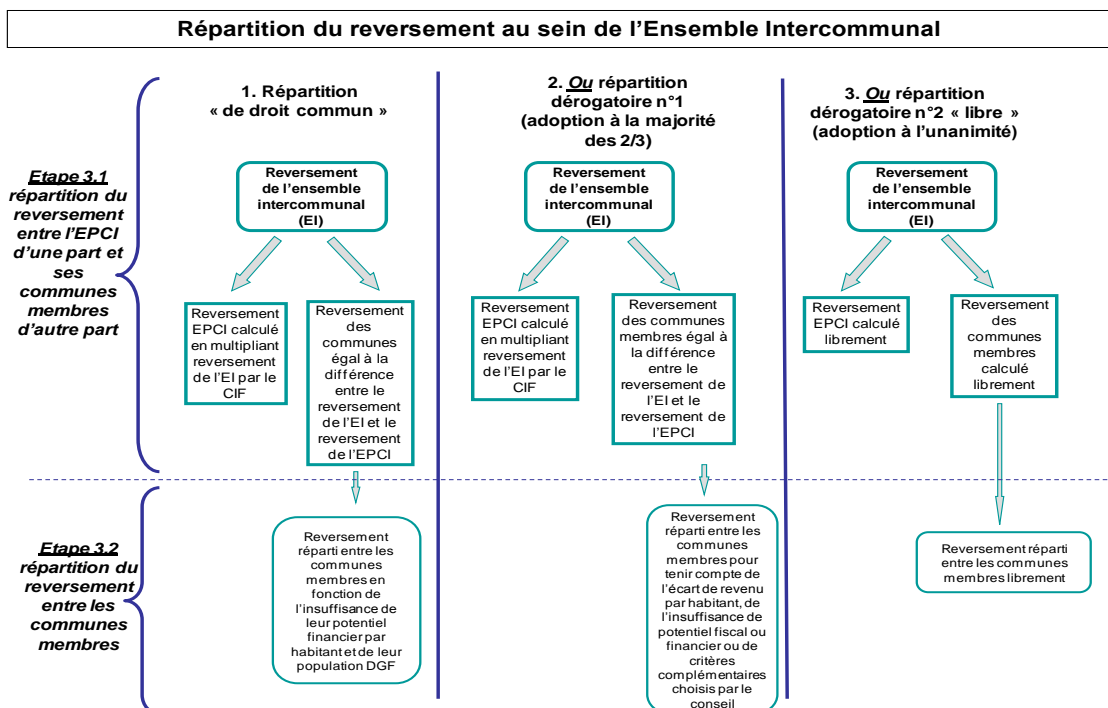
Répartition du reversement au sein de l'Ensemble Intercommunal

Etape 3.1 répartition du reversement entre l'EPCI d'une part et ses communes membres d'autre part

Etape 3.2 répartition du reversement entre les communes membres

1. Répartition « de droit commun »

Reversement de l'ensemble intercommunal (EI)

Reversement EPCI calculé en multipliant reversement de l'EI par le CIF

Reversement des communes égal à la différence entre le reversement de l'EI et le reversement de l'EPCI

Reversement réparti entre les communes membres en fonction de l'insuffisance de leur potentiel financier par habitant et de leur population DGF

2. Ou répartition dérogatoire n°1 (adoption à la majorité des 2/3)

Reversement de l'ensemble intercommunal (EI)

Reversement EPCI calculé en multipliant reversement de l'EI par le CIF

Reversement des communes membres égal à la différence entre le reversement de l'EI et le reversement de l'EPCI

Reversement réparti entre les communes membres pour tenir compte de l'écart de revenu par habitant, de l'insuffisance de potentiel fiscal ou financier ou de critères complémentaires choisis par le conseil

3. Ou répartition dérogatoire n°2 « libre » (adoption à l'unanimité)

Reversement de l'ensemble intercommunal (EI)

Reversement EPCI calculé librement

Reversement des communes membres calculé librement

Reversement réparti entre les communes membres librement